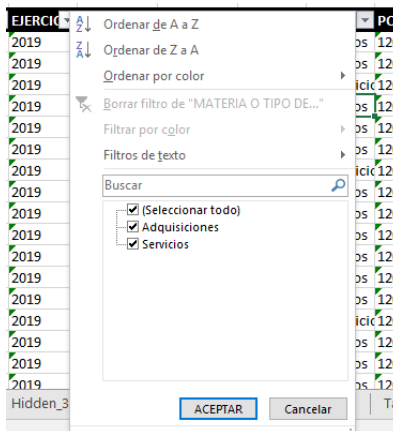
EJERCIC

2019
2019
2019
2019
2019
2019
2019
2019
2019
2019
2019
2019
2019
2019
2019
2019

Hidden_3

Ordenar de A a Z
Ordenar de Z a A
Ordenar por color
Borrar filtro de "MATERIA O TIPO DE..."
Filtrar por color
Filtros de texto

Buscar

(Seleccionar todo)
Adquisiciones
Servicios

ACEPTAR
Cancelar

PO
os 12
os 12
icic 12
os 12
os 12
icic 12
os 12
os 12
os 12
os 12
os 12
os 12
icic 12
os 12
os 12
os 12

Ta